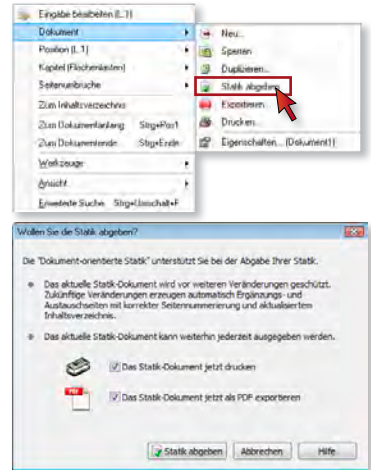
Eingabe bearbeiten (L.1)
Dokument
Position (L.1)
Kapitel (Flächenlasten)
Seitenumbrüche
Zum Inhaltsverzeichnis
Zum Dokumentanfang Strg+Pos1
Zum Dokumentende Strg+Ende
Werkzeuge
Ansicht
Erweiterte Suche Strg+Umschalt+F

Neu...
Sperren
Duplizieren...
Statik abgeben
Exportieren
Drucken...
Eigenschaften... (Dokument1)

Wollen Sie die Statik abgeben?

Die "Dokument-orientierte Statik" unterstützt Sie bei der Abgabe Ihrer Statik.

Das aktuelle Statik-Dokument wird vor weiteren Veränderungen geschützt. Zukünftige Veränderungen erzeugen automatisch Ergänzungs- und Austauschseiten mit korrekter Seitennummerierung und aktualisiertem Inhaltsverzeichnis.

Das aktuelle Statik-Dokument kann weiterhin jederzeit ausgegeben werden.

Das Statik-Dokument jetzt drucken

Das Statik-Dokument jetzt als PDF exportieren

Statik abgeben Abbrechen Hilfe